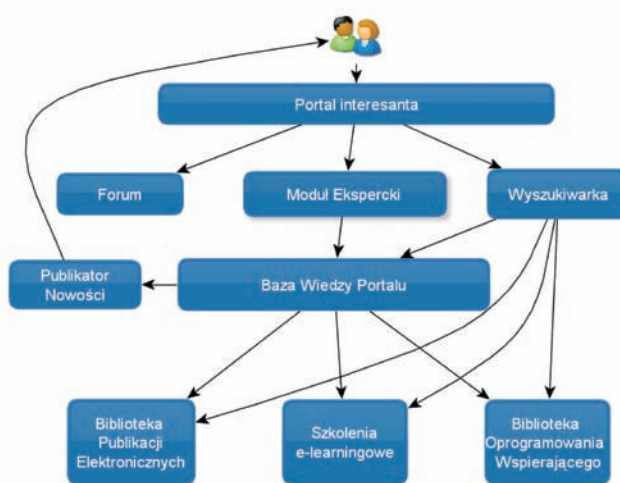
Portal interesanta

Forum

Moduł Ekspercki

Wyszukiwarka

Publikator Nowości

Baza Wiedzy Portalu

Biblioteka Publikacji Elektronicznych

Szkolenia e-learningowe

Biblioteka Oprogramowania Wspierającego